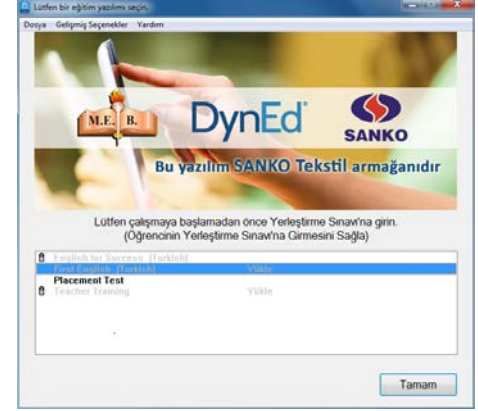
Lütfen bir eğitim yazılımı seçin.

Dosya Gelişmiş Seçenekler Yardım

M.E. B.

DynEd

SANKO

Bu yazılım SANKO Tekstil armağanıdır

Lütfen çalışmaya başlamadan önce Yerleştirme Sınavı'na girin.
(Öğrencinin Yerleştirme Sınavı'na Girmesini Sağla)

English for Success (Turkish)
First English (Turkish) Yükle
Placement Test
Teacher Training Yükle

Tamam